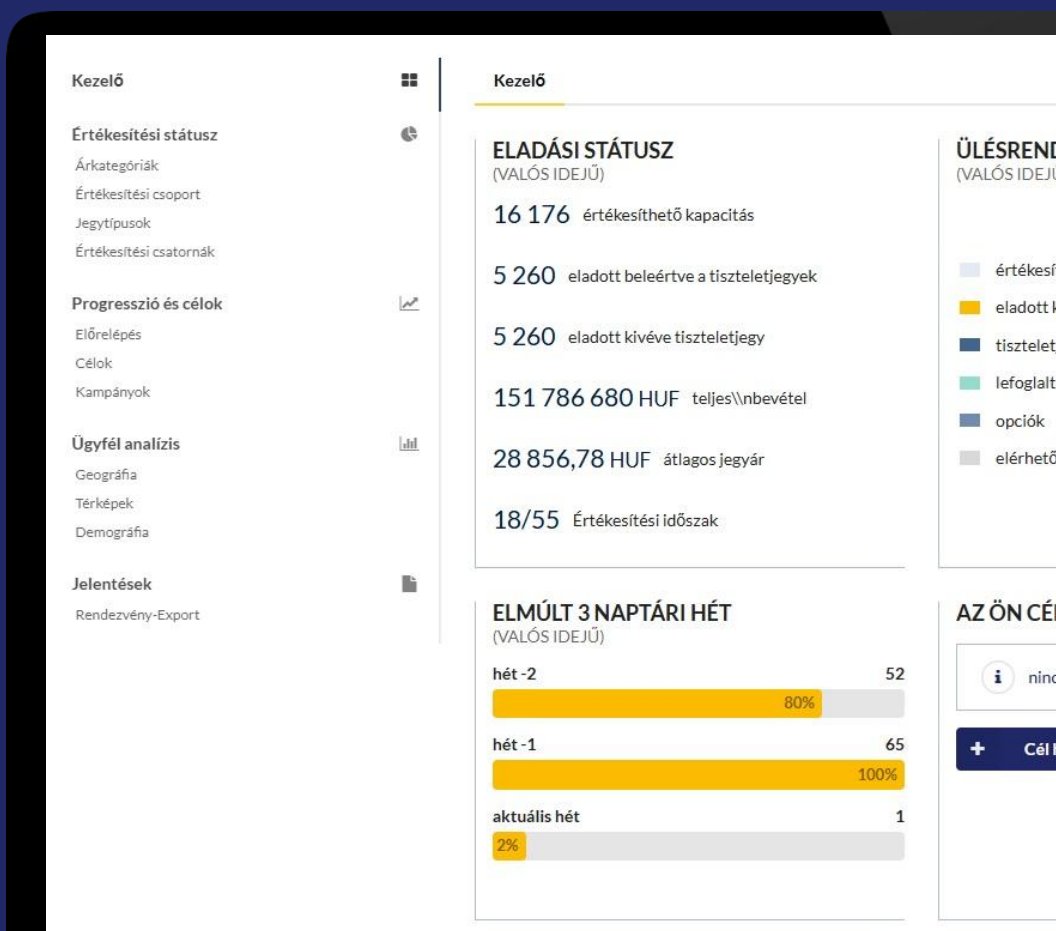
Kezelő

Értékesítési státusz
Árkategóriák
Értékesítési csoport
Jegytípusok
Értékesítési csatornák

Progresszió és célok
Előrelépés
Célok
Kampányok

Ügyfél analízis
Geográfia
Térképek
Demográfia

Jelentések
Rendezvény-Export

Kezelő

ELADÁSI STÁTUSZ
(VALÓS IDEJŰ)

16 176 értékesíthető kapacitás

5 260 eladott beleértve a tiszteletjegyek

5 260 eladott kivéve tiszteletjegy

151 786 680 HUF teljes\\nbevétel

28 856,78 HUF átlagos jegyár

18/55 Értékesítési időszak

ÜLÉSREND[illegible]
(VALÓS IDEJ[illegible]

értékesí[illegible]
eladott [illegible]
tisztelet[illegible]
lefoglalt
opciók
elérhető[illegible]

ELMÚLT 3 NAPTÁRI HÉT
(VALÓS IDEJŰ)

hét -2 52
80%
hét -1 65
100%
aktuális hét 1
2%

AZ ÖN CÉ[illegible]

i ninc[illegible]

+ Cél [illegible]